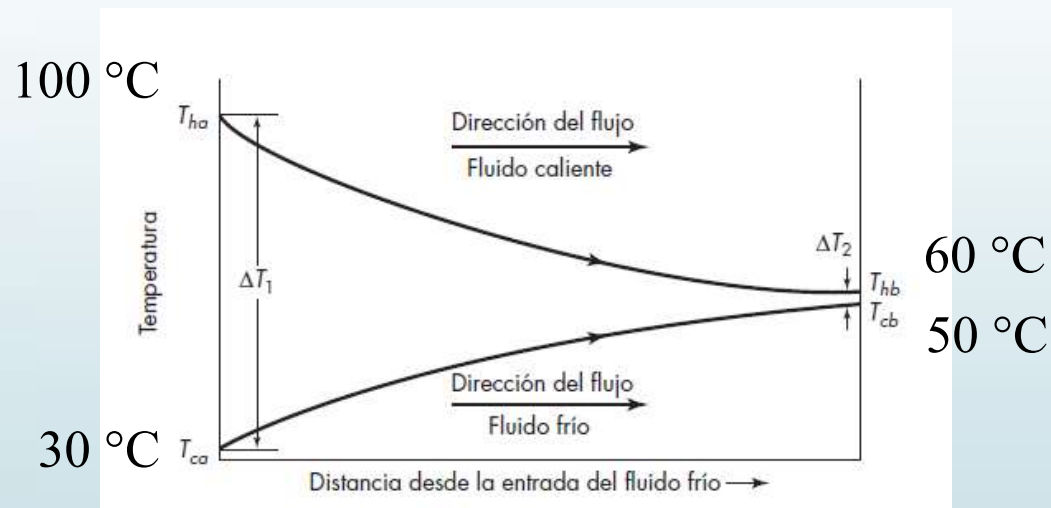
100 °C
$T_{ha}$
Dirección del flujo
Fluido caliente
Temperatura
$\Delta T_1$
$\Delta T_2$
60 °C
$T_{hb}$
$T_{cb}$
50 °C
Dirección del flujo
Fluido frío
30 °C
$T_{ca}$
Distancia desde la entrada del fluido frío →